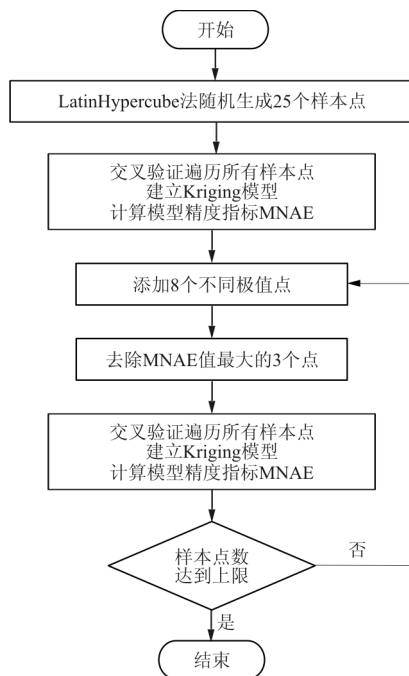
开始

LatinHypercube法随机生成25个样本点

交叉验证遍历所有样本点
建立Kriging模型
计算模型精度指标MNAE

添加8个不同极值点

去除MNAE值最大的3个点

交叉验证遍历所有样本点
建立Kriging模型
计算模型精度指标MNAE

样本点数
达到上限

否

是

结束